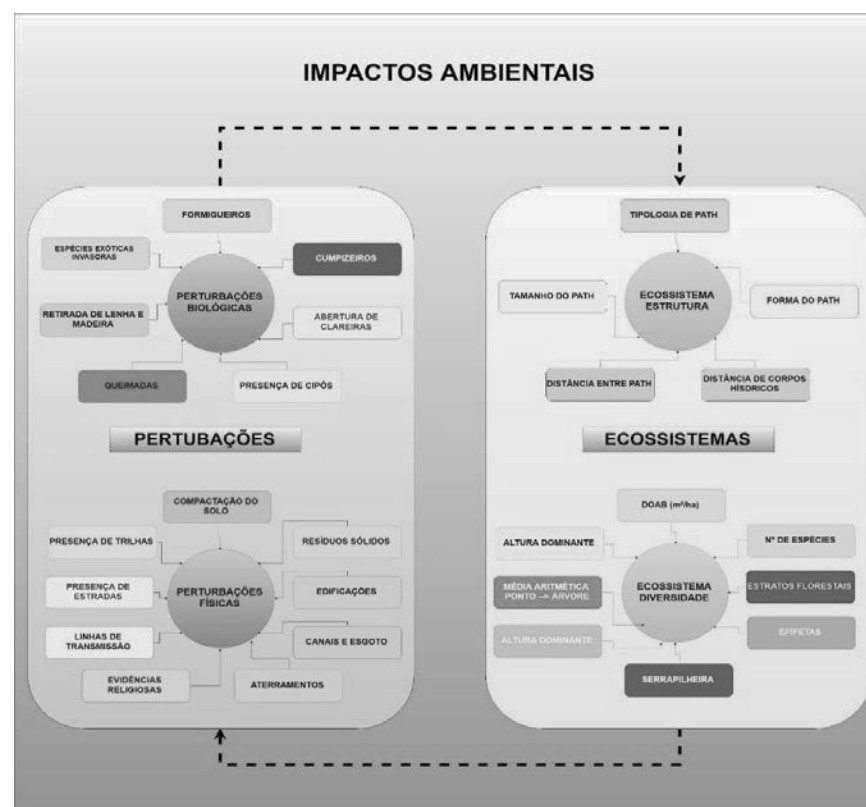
IMPACTOS AMBIENTAIS

FORMIGUEIROS

ESPÉCIES EXÓTICAS INVASORAS

CUMPIZEIROS

PERTURBAÇÕES BIOLÓGICAS

RETIRADA DE LENHA E MADEIRA

ABERTURA DE CLAREIRAS

QUEIMADAS

PRESENÇA DE CIPÓS

PERTUBAÇÕES

COMPACTAÇÃO DO SOLO

PRESENÇA DE TRILHAS

RESÍDUOS SÓLIDOS

PRESENÇA DE ESTRADAS

PERTURBAÇÕES FÍSICAS

EDIFICAÇÕES

LINHAS DE TRANSMISSÃO

CANAIS E ESGOTO

EVIDÊNCIAS RELIGIOSAS

ATERRAMENTOS

TIPOLOGIA DE PATH

TAMANHO DO PATH

ECOSSISTEMA ESTRUTURA

FORMA DO PATH

DISTÂNCIA ENTRE PATH

DISTÂNCIA DE CORPOS HÍSDRICOS

ECOSSISTEMAS

DOAB (m²/ha)

ALTURA DOMINANTE

Nº DE ESPÉCIES

MÉDIA ARITMÉTICA PONTO → ÁRVORE

ECOSSISTEMA DIVERSIDADE

ESTRATOS FLORESTAIS

ALTURA DOMINANTE

EPIFETAS

SERRAPILHEIRA